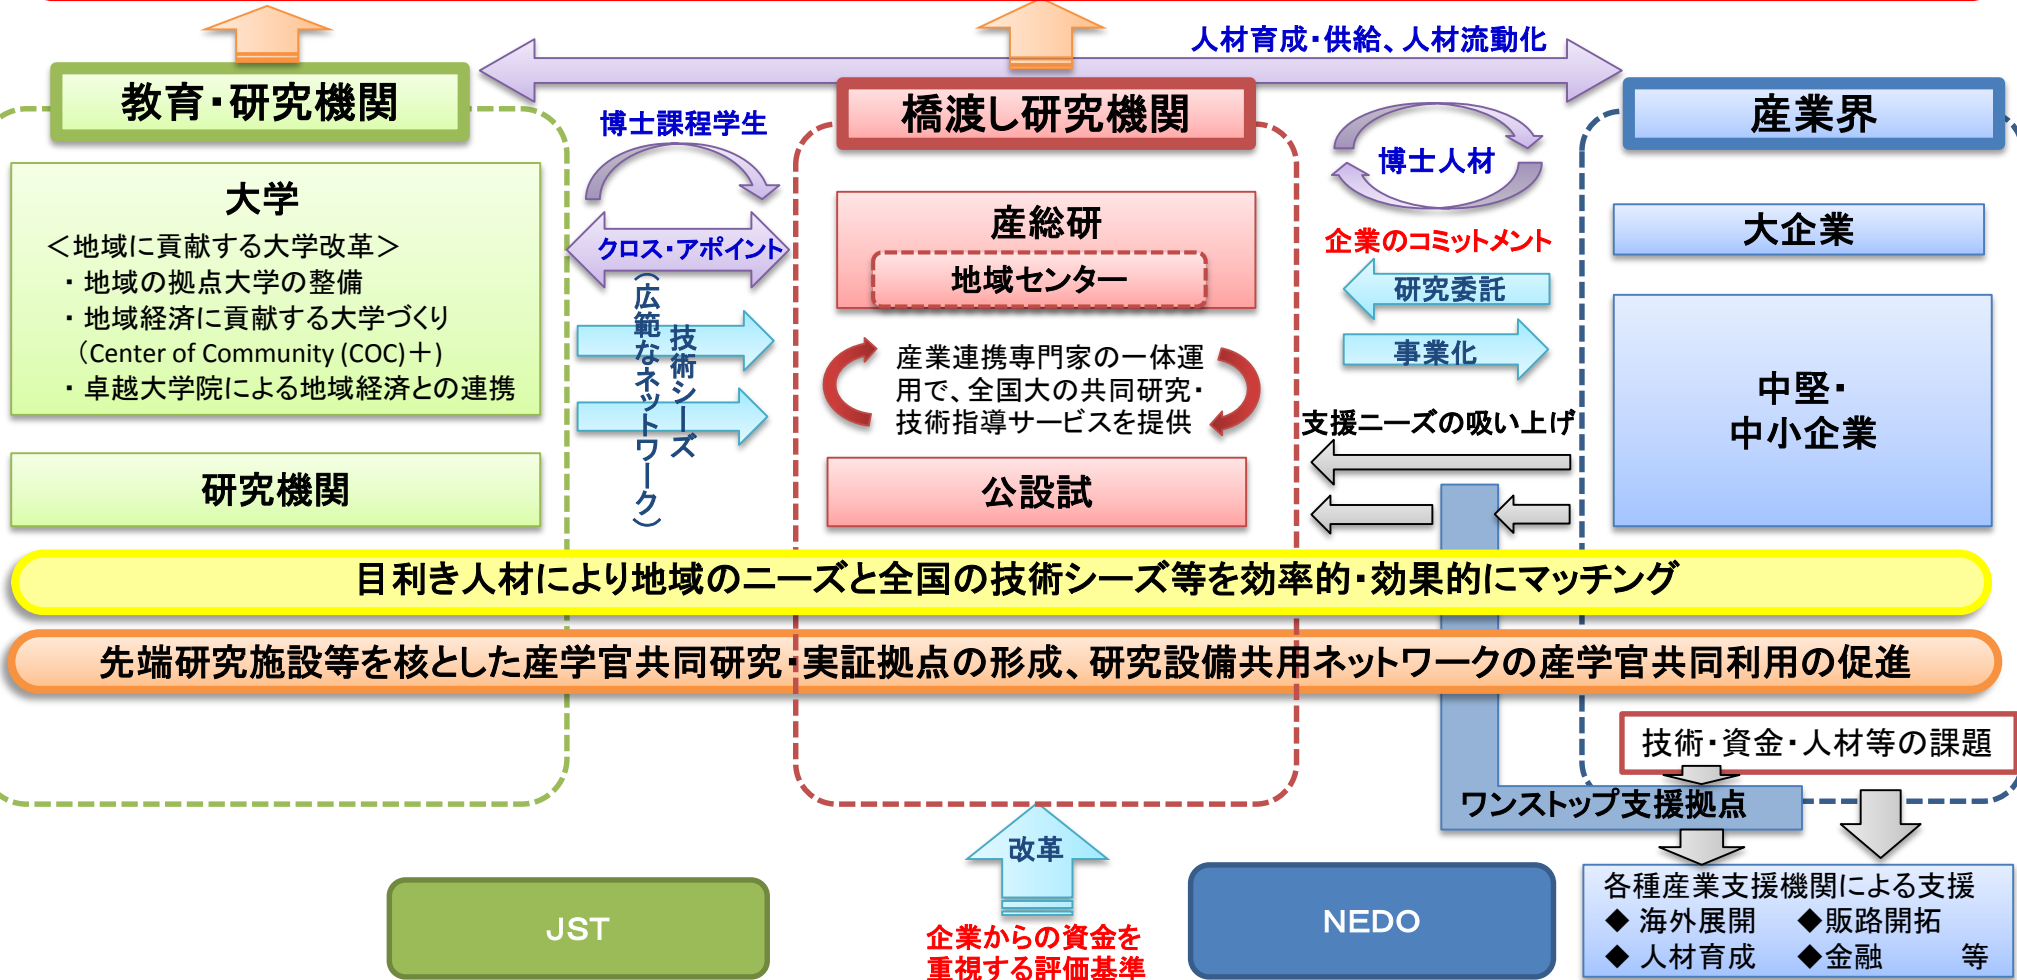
人材育成・供給、人材流動化

教育・研究機関

大学
＜地域に貢献する大学改革＞
・地域の拠点大学の整備
・地域経済に貢献する大学づくり
（Center of Community (COC)＋）
・卓越大学院による地域経済との連携

研究機関

博士課程学生
クロス・アポイント
（広範なネットワーク）
技術シーズ

橋渡し研究機関

産総研
地域センター

産業連携専門家の一体運用で、全国大の共同研究・技術指導サービスを提供

公設試

博士人材
企業のコミットメント
研究委託
事業化
支援ニーズの吸い上げ

産業界

大企業

中堅・
中小企業

目利き人材により地域のニーズと全国の技術シーズ等を効率的・効果的にマッチング

先端研究施設等を核とした産学官共同研究・実証拠点の形成、研究設備共用ネットワークの産学官共同利用の促進

技術・資金・人材等の課題

ワンストップ支援拠点

各種産業支援機関による支援
◆ 海外展開　◆販路開拓
◆ 人材育成　◆金融　等

改革
企業からの資金を
重視する評価基準

JST

NEDO